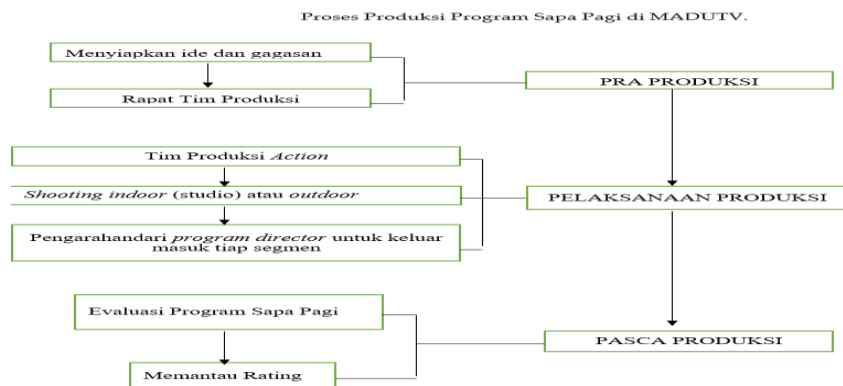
Proses Produksi Program Sapa Pagi di MADUTV.

Menyiapkan ide dan gagasan

Rapat Tim Produksi

PRA PRODUKSI

Tim Produksi *Action*

*Shooting indoor* (studio) atau *outdoor*

Pengarahandari *program director* untuk keluar masuk tiap segmen

PELAKSANAAN PRODUKSI

Evaluasi Program Sapa Pagi

Memantau Rating

PASCA PRODUKSI